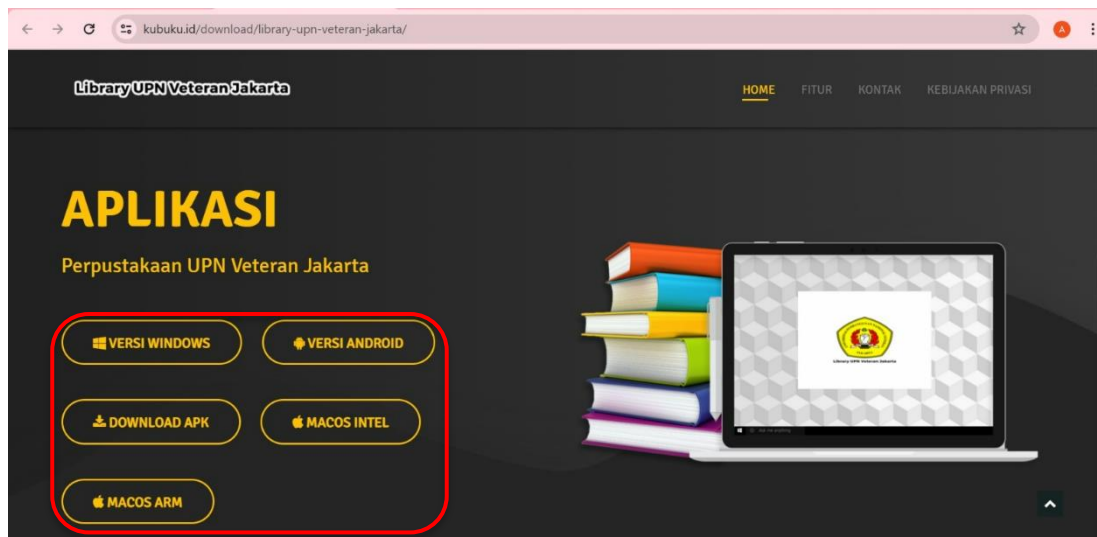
kubuku.id/download/library-upn-veteran-jakarta/

Library UPN Veteran Jakarta

HOME FITUR KONTAK KEBIJAKAN PRIVASI

APLIKASI

Perpustakaan UPN Veteran Jakarta

VERSI WINDOWS
VERSI ANDROID
DOWNLOAD APK
MACOS INTEL
MACOS ARM

Library UPN Veteran Jakarta